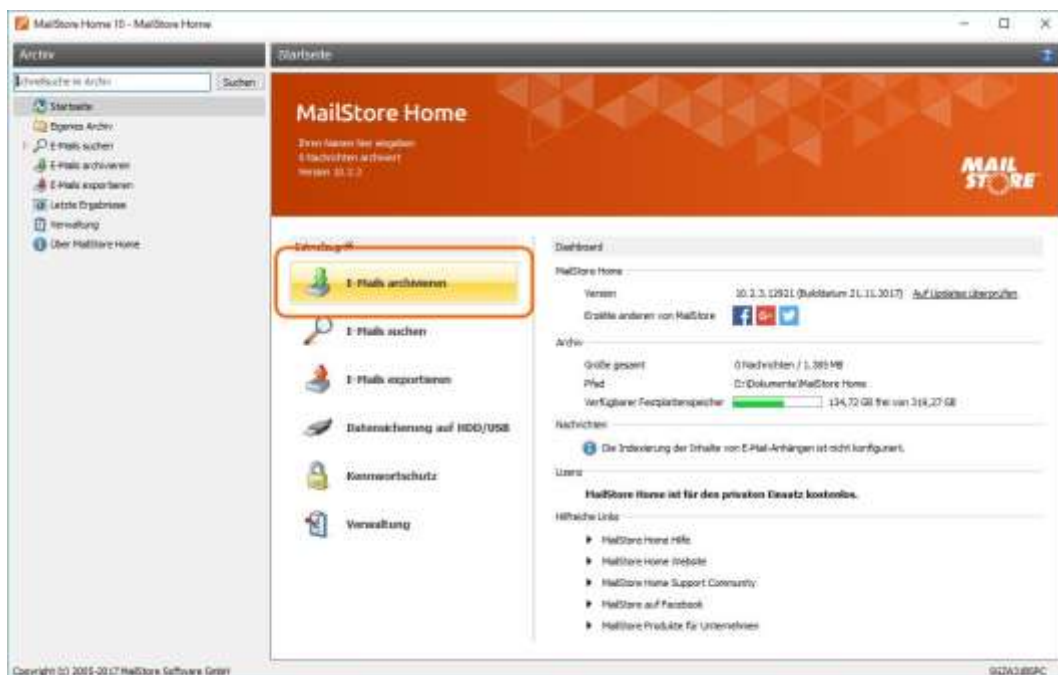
MailStore Home 10 - MailStore Home

Archiv

Schnellsuche in Archiv
Suchen

Startseite
Eigenes Archiv
E-Mails suchen
E-Mails archivieren
E-Mails exportieren
Letzte Ergebnisse
Verwaltung
Über MailStore Home

Startseite

MailStore Home
Ihren Namen hier eingeben
0 Nachrichten archiviert
Version 10.2.3

MAIL STORE

Schnellzugriff

E-Mails archivieren

E-Mails suchen

E-Mails exportieren

Datensicherung auf HDD/USB

Kennwortschutz

Verwaltung

Dashboard

MailStore Home

Version
10.2.3.12921 (Builddatum 21.11.2017) Auf Updates überprüfen

Erzählen anderen von MailStore

Archiv

Größe gesamt
0 Nachrichten / 1.385 MB

Pfad
D:\Dokumente\MailStore Home

Verfügbarer Festplattenspeicher
134,72 GB frei von 316,27 GB

Nachrichten

Die Indexierung der Inhalte von E-Mail-Anhängen ist nicht konfiguriert.

Lizenz

MailStore Home ist für den privaten Einsatz kostenlos.

Hilfreiche Links

MailStore Home Hilfe
MailStore Home Website
MailStore Home Support Community
MailStore auf Facebook
MailStore Produkte für Unternehmen

Copyright (c) 2005-2017 MailStore Software GmbH

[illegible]